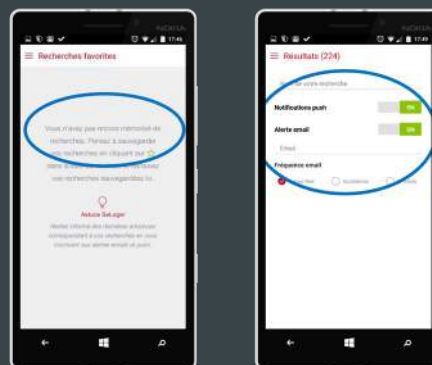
NOKIA

17:46

Recherches favorites

Vous n'avez pas encore mémorisé de recherches. Pensez à sauvegarder vos recherches en cliquant sur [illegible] dans le menu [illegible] retrouver vos recherches sauvegardées ici.

Astuce SeLoger

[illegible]

NOKIA

17:49

Résultats (224)

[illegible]

Notifications push

OK

Alerte email

OK

Email

Fréquence email

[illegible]

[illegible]

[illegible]